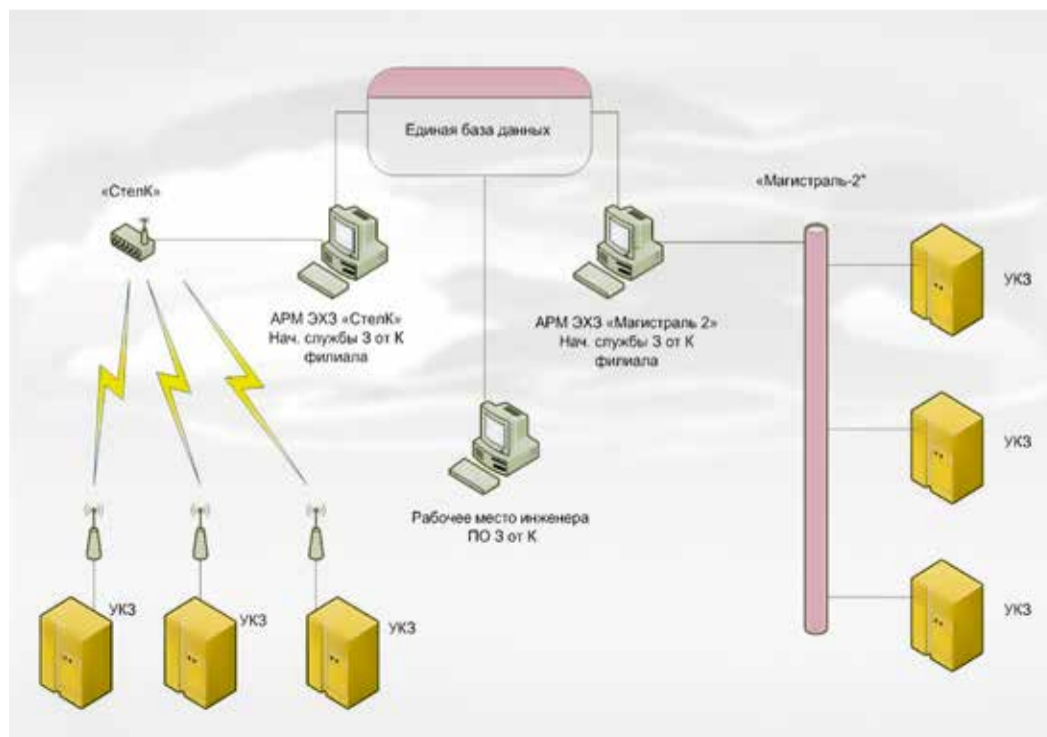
Единая база данных

«СтелК»

«Магистраль-2"

АРМ ЭХЗ «СтелК»
Нач. службы З от К
филиала

АРМ ЭХЗ «Магистраль 2»
Нач. службы З от К
филиала

УКЗ

УКЗ

УКЗ

Рабочее место инженера
ПО З от К

УКЗ

УКЗ

УКЗ